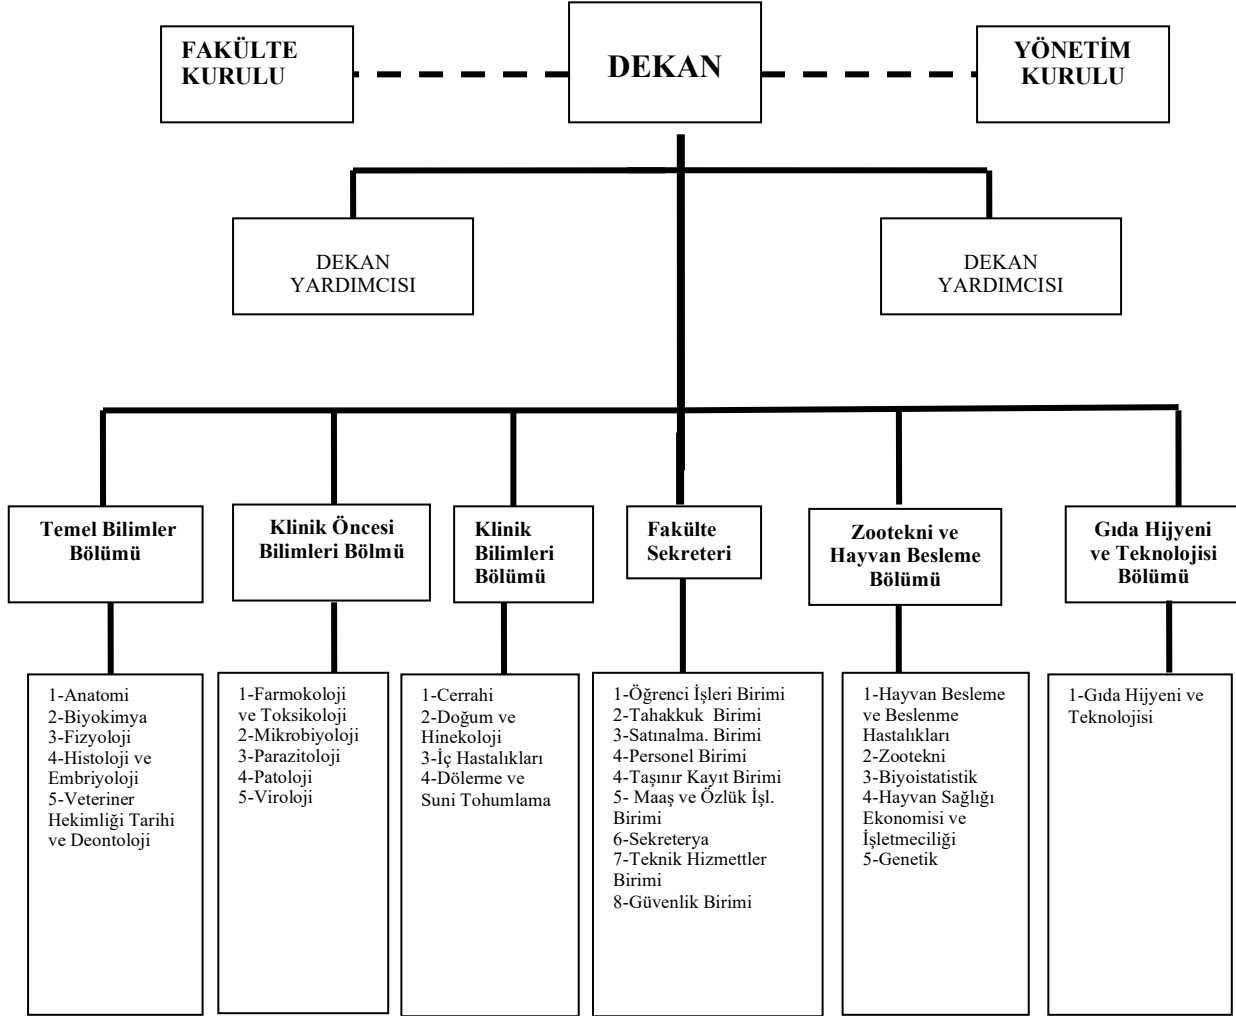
FAKÜLTE KURULU

DEKAN

YÖNETİM KURULU

DEKAN YARDIMCISI

DEKAN YARDIMCISI

Temel Bilimler Bölümü

Klinik Öncesi Bilimleri Bölmü

Klinik Bilimleri Bölümü

Fakülte Sekreteri

Zootekni ve Hayvan Besleme Bölümü

Gıda Hijyeni ve Teknolojisi Bölümü

1-Anatomi
2-Biyokimya
3-Fizyoloji
4-Histoloji ve Embriyoloji
5-Veteriner Hekimliği Tarihi ve Deontoloji

1-Farmokoloji ve Toksikoloji
2-Mikrobiyoloji
3-Parazitoloji
4-Patoloji
5-Viroloji

1-Cerrahi
2-Doğum ve Hinekoloji
3-İç Hastalıkları
4-Dölerme ve Suni Tohumlama

1-Öğrenci İşleri Birimi
2-Tahakkuk Birimi
3-Satınalma. Birimi
4-Personel Birimi
4-Taşınır Kayıt Birimi
5- Maaş ve Özlük İşl. Birimi
6-Sekreterya
7-Teknik Hizmettler Birimi
8-Güvenlik Birimi

1-Hayvan Besleme ve Beslenme Hastalıkları
2-Zootekni
3-Biyoistatistik
4-Hayvan Sağlığı Ekonomisi ve İşletmeciliği
5-Genetik

1-Gıda Hijyeni ve Teknolojisi